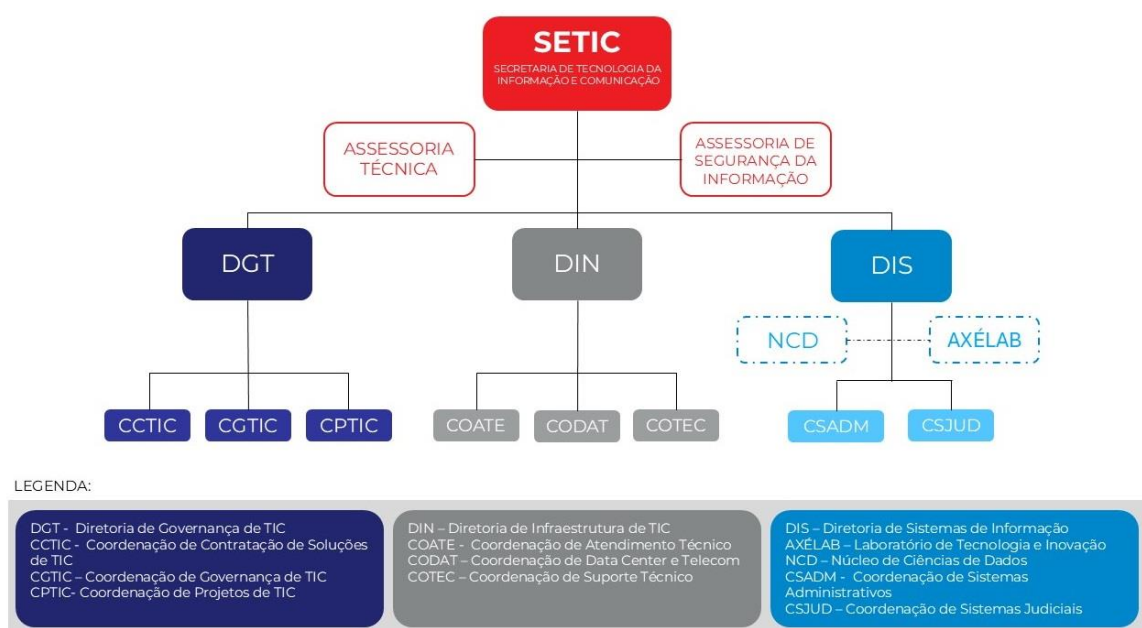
SETIC
SECRETARIA DE TECNOLOGIA DA INFORMAÇÃO E COMUNICAÇÃO

ASSESSORIA TÉCNICA

ASSESSORIA DE SEGURANÇA DA INFORMAÇÃO

DGT

DIN

DIS

NCD

AXÉLAB

CCTIC

CGTIC

CPTIC

COATE

CODAT

COTEC

CSADM

CSJUD

LEGENDA:

DGT - Diretoria de Governança de TIC
CCTIC - Coordenação de Contratação de Soluções de TIC
CGTIC – Coordenação de Governança de TIC
CPTIC- Coordenação de Projetos de TIC

DIN – Diretoria de Infraestrutura de TIC
COATE - Coordenação de Atendimento Técnico
CODAT – Coordenação de Data Center e Telecom
COTEC – Coordenação de Suporte Técnico

DIS – Diretoria de Sistemas de Informação
AXÉLAB – Laboratório de Tecnologia e Inovação
NCD – Núcleo de Ciências de Dados
CSADM - Coordenação de Sistemas Administrativos
CSJUD – Coordenação de Sistemas Judiciais